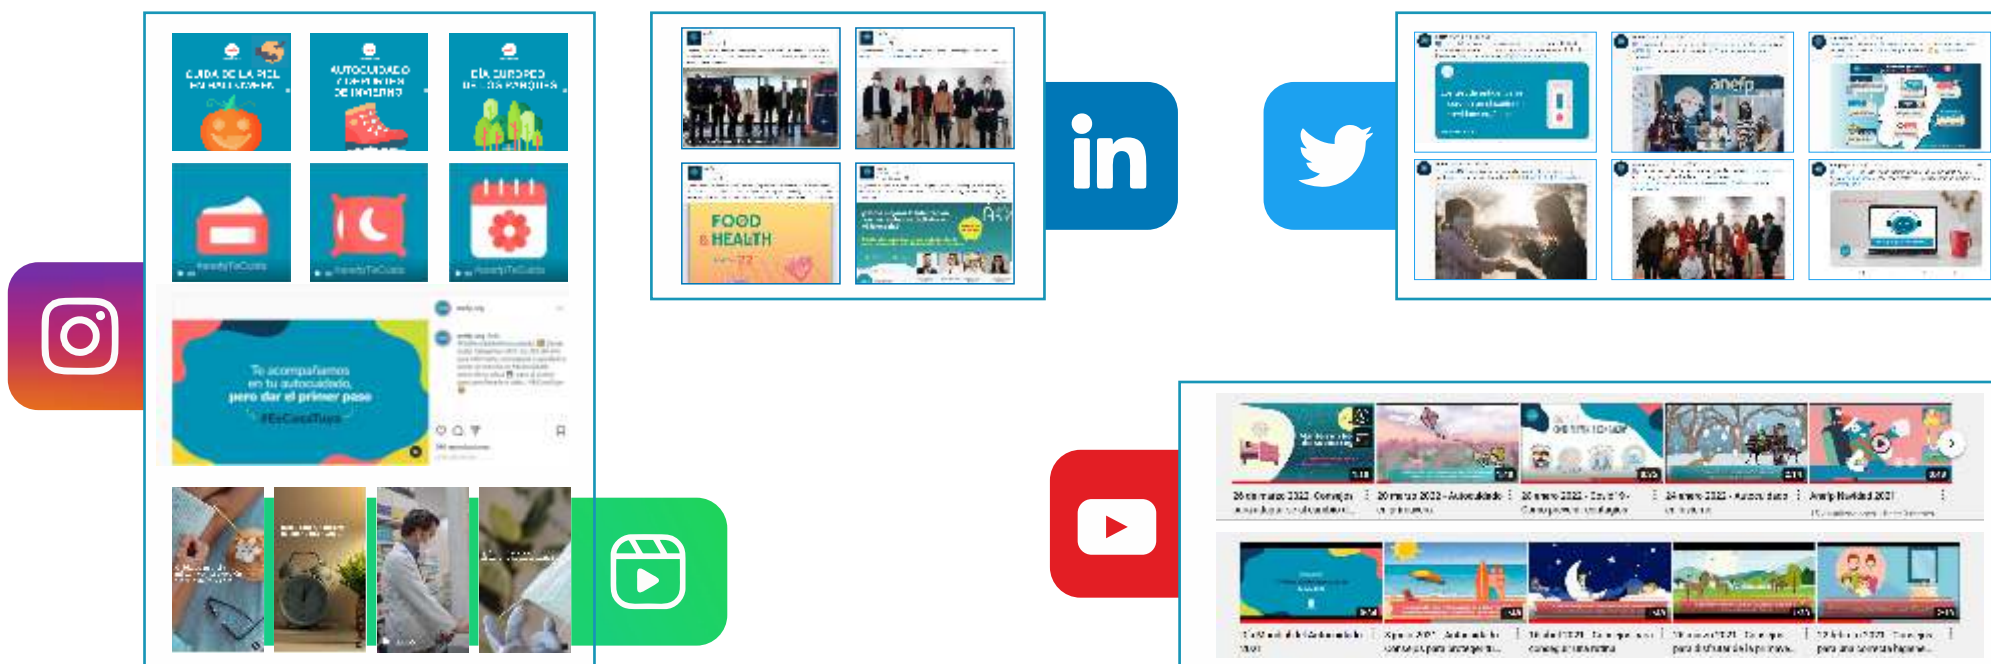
CUIDA DE LA PIEL EN HALLOWEEN

AUTOCUIDADO Y DEPORTE EN DE INVIERNO

DÍA EUROPEO DE LOS PARQUES

#anefpTeCuida

Te acompañamos en tu autocuidado, pero dar el primer paso

#EsCosaTuya

FOOD & HEALTH

in

anefp

20 marzo 2022 - Consejo

20 marzo 2022 - Autocuidado

20 enero 2022 - Covid-19

24 enero 2022 - Autocuidado

Anefp Navidad 2021